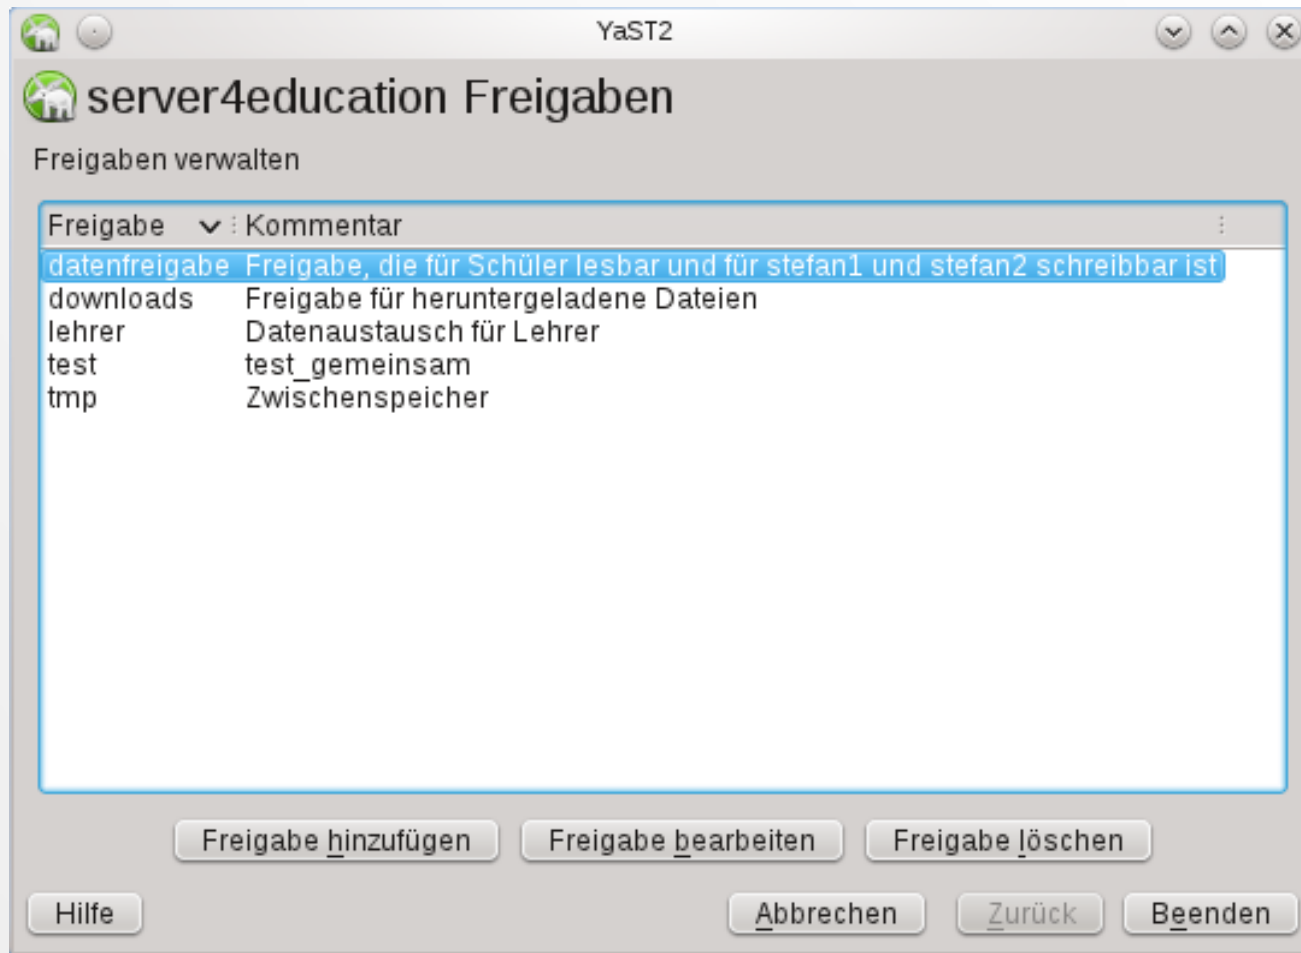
YaST2

server4education Freigaben

Freigaben verwalten

| Freigabe | Kommentar |
|---|---|
| datenfreigabe | Freigabe, die für Schüler lesbar und für stefan1 und stefan2 schreibbar ist |
| downloads | Freigabe für heruntergeladene Dateien |
| lehrer | Datenaustausch für Lehrer |
| test | test_gemeinsam |
| tmp | Zwischenspeicher |

Freigabe hinzufügen Freigabe bearbeiten Freigabe löschen

Hilfe Abbrechen Zurück Beenden